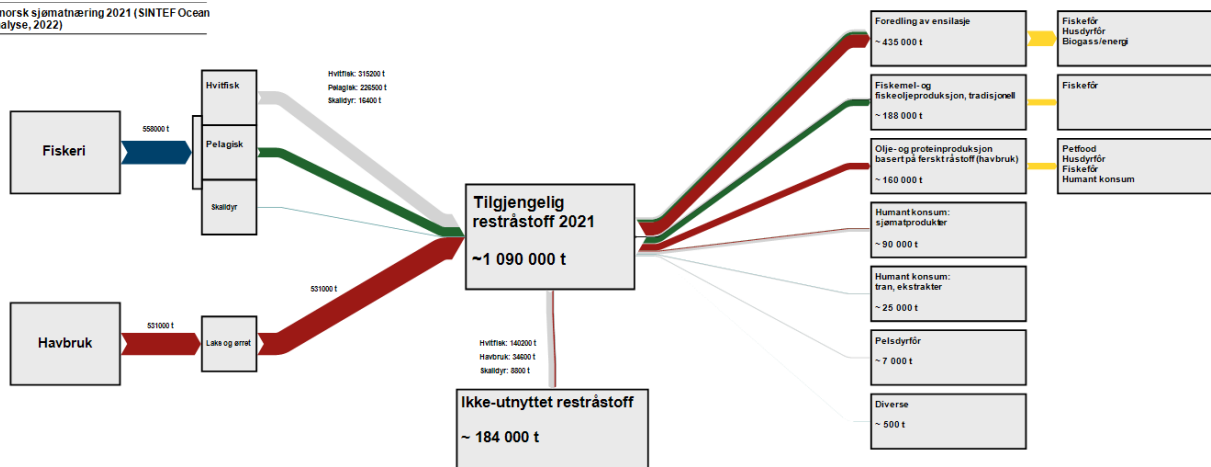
norsk sjømatnæring 2021 (SINTEF Ocean
alyse, 2022)

Fiskeri

558000 t

Hvitfisk

Pelagisk

Skalldyr

Hvitfisk: 315200 t
Pelagisk: 226500 t
Skalldyr: 16400 t

Havbruk

531000 t

Laks og ørret

531000 t

Tilgjengelig restråstoff 2021

~1 090 000 t

Hvitfisk: 140200 t
Havbruk: 34600 t
Skalldyr: 8800 t

Ikke-utnyttet restråstoff

~ 184 000 t

Foredling av ensilasje

~ 435 000 t

Fiskefôr
Husdyrfôr
Biogass/energi

Fiskemel- og fiskeoljeproduksjon, tradisjonell

~ 188 000 t

Fiskefôr

Olje- og proteinproduksjon basert på ferskt råstoff (havbruk)

~ 160 000 t

Petfood
Husdyrfôr
Fiskefôr
Humant konsum

Humant konsum: sjømatprodukter

~ 90 000 t

Humant konsum: tran, ekstrakter

~ 25 000 t

Pelsdyrfôr

~ 7 000 t

Diverse

~ 500 t